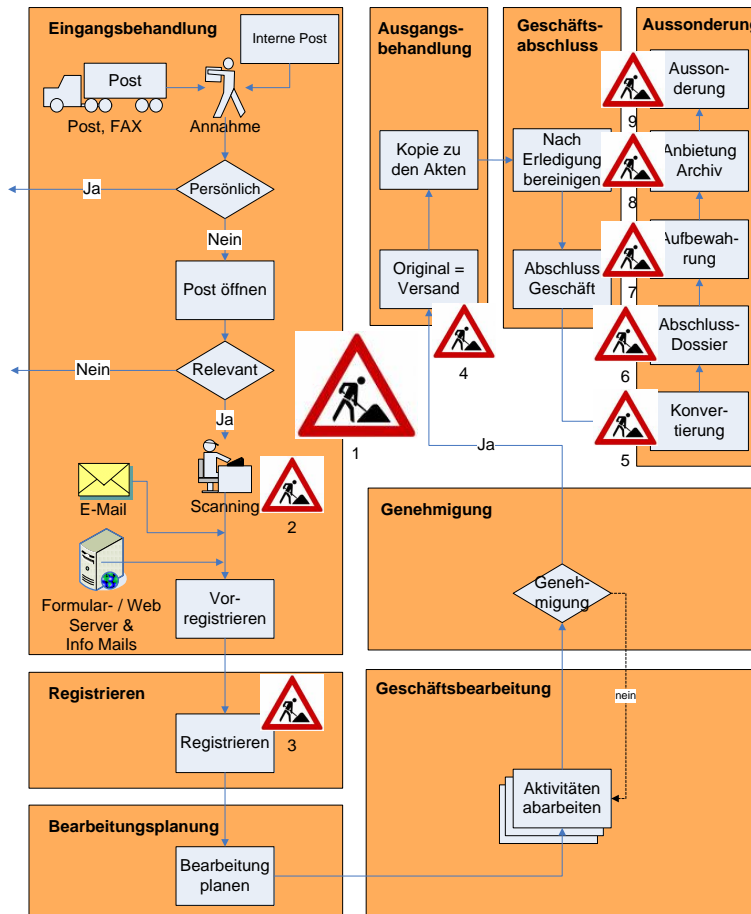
Eingangsbehandlung

Interne Post

Post

Post, FAX

Annahme

Ja

Persönlich

Nein

Post öffnen

Nein

Relevant

Ja

E-Mail

Scanning

2

Formular- / Web Server & Info Mails

Vor-registrieren

Registrieren

Registrieren

3

Bearbeitungsplanung

Bearbeitung planen

1

Ausgangs-behandlung

Kopie zu den Akten

Original = Versand

4

Geschäfts-abschluss

Nach Erledigung bereinigen

Abschluss Geschäft

Aussonderung

Ausson-derung

9

Anbietung Archiv

8

Aufbewah-rung

7

Abschluss-Dossier

6

Konver-tierung

5

Ja

Genehmigung

Geneh-migung

nein

Geschäftsbearbeitung

Aktivitäten abarbeiten